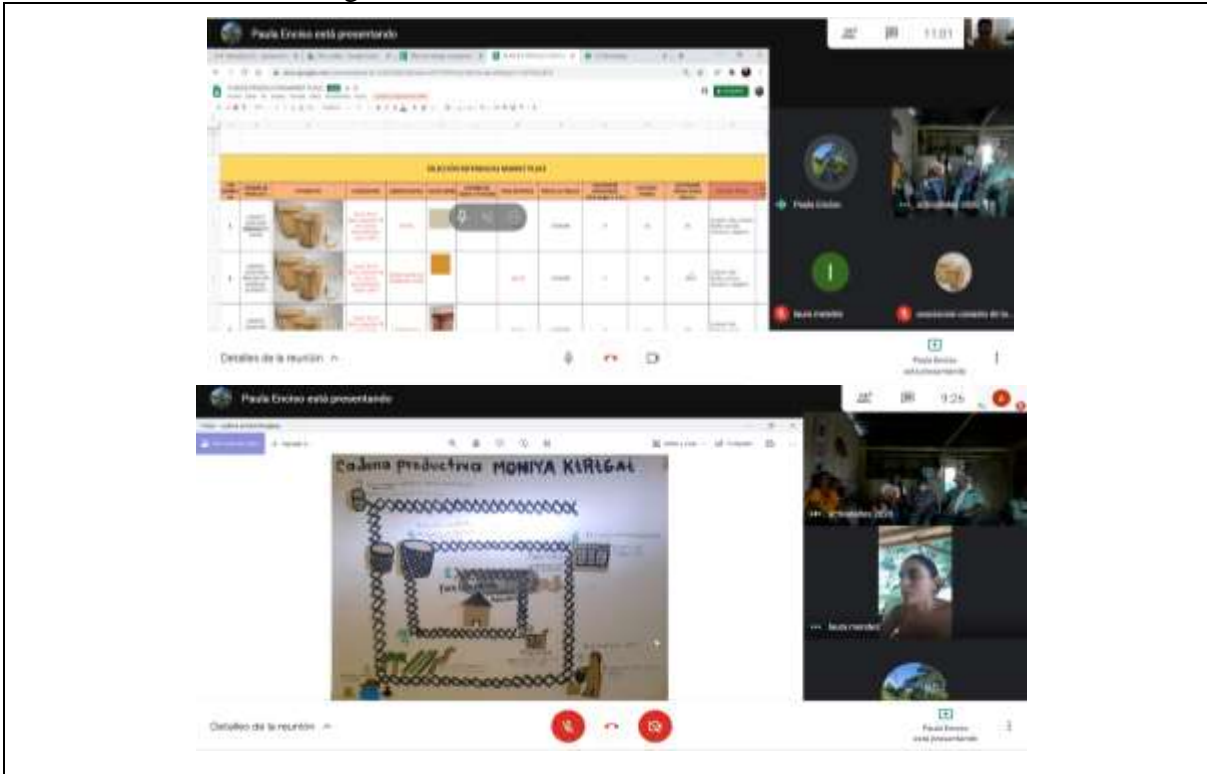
Paula Enciso está presentando

11:01

SELECCIÓN DE PRODUCTOS MARKET PLACE

Paula Enciso

laura mendez

Detalles de la reunión

Paula Enciso está presentando

Paula Enciso está presentando

9:26

Cadena productiva MONIYA KIRIGAI

laura mendez

Detalles de la reunión

Paula Enciso está presentando